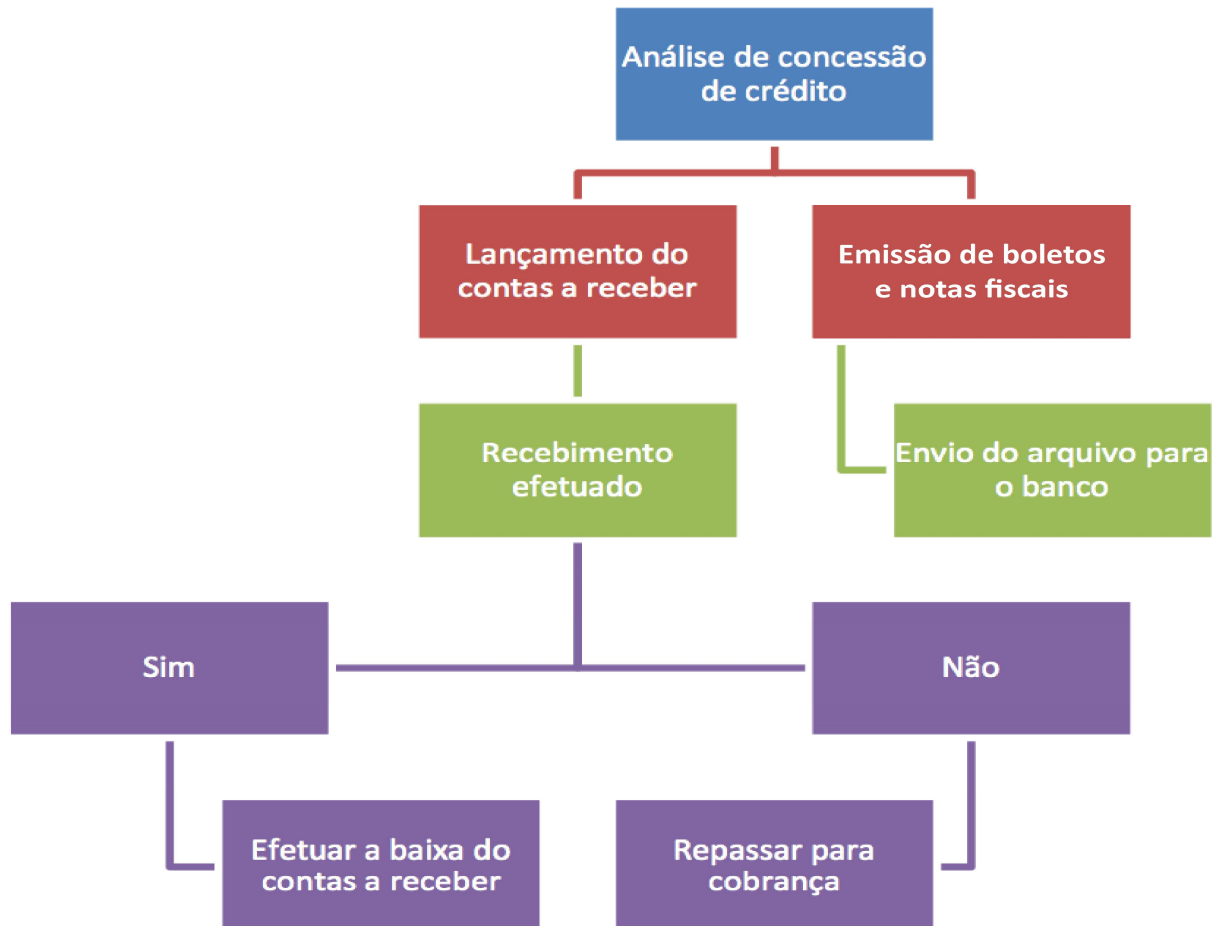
Análise de concessão de crédito

Lançamento do contas a receber

Emissão de boletos e notas fiscais

Recebimento efetuado

Envio do arquivo para o banco

Sim

Não

Efetuar a baixa do contas a receber

Repassar para cobrança